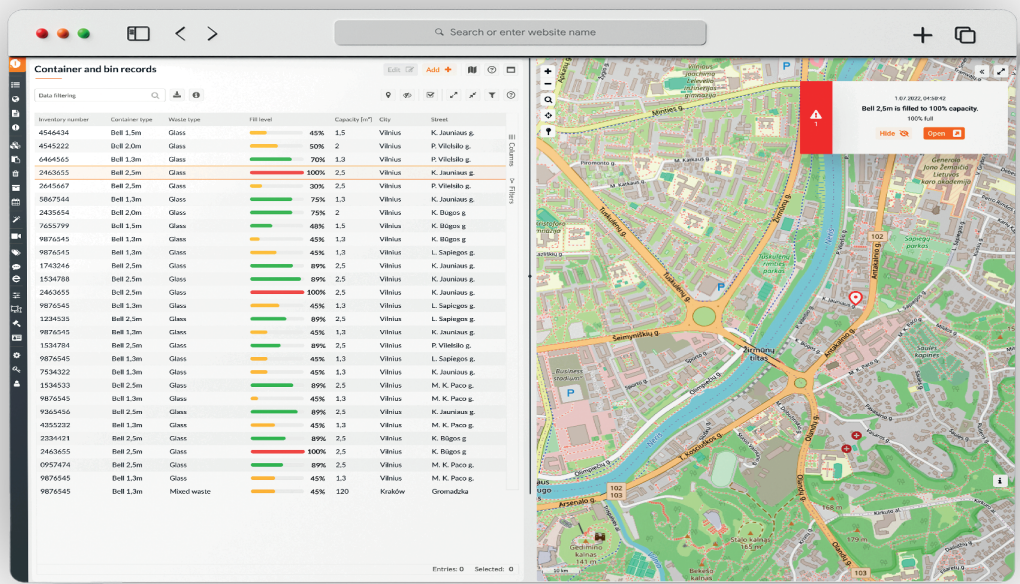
Search or enter website name

Container and bin records

Edit Add

Data filtering

| Inventory number | Container type | Waste type | Fill level | Capacity [m³] | City | Street |
|---|---|---|---|---|---|---|
| 4546434 | Bell 1,5m | Glass | 45% | 1,5 | Vilnius | K. Jauniaus g. |
| 4545222 | Bell 2,0m | Glass | 50% | 2 | Vilnius | P. Vileišio g. |
| 6464565 | Bell 1,3m | Glass | 70% | 1,3 | Vilnius | P. Vileišio g. |
| 2463655 | Bell 2,5m | Glass | 100% | 2,5 | Vilnius | K. Jauniaus g. |
| 2645667 | Bell 2,5m | Glass | 30% | 2,5 | Vilnius | P. Vileišio g. |
| 5867544 | Bell 1,3m | Glass | 75% | 1,3 | Vilnius | K. Jauniaus g. |
| 2435654 | Bell 2,0m | Glass | 75% | 2 | Vilnius | K. Bugos g. |
| 7655799 | Bell 1,5m | Glass | 48% | 1,5 | Vilnius | K. Būgos g. |
| 9876545 | Bell 1,3m | Glass | 45% | 1,3 | Vilnius | K. Būgos g. |
| 9876545 | Bell 1,3m | Glass | 45% | 1,3 | Vilnius | L. Sapiegos g. |
| 1743246 | Bell 2,5m | Glass | 89% | 2,5 | Vilnius | K. Jauniaus g. |
| 1534788 | Bell 2,5m | Glass | 89% | 2,5 | Vilnius | K. Jauniaus g. |
| 2463655 | Bell 2,5m | Glass | 100% | 2,5 | Vilnius | K. Jauniaus g. |
| 9876545 | Bell 1,3m | Glass | 45% | 1,3 | Vilnius | L. Sapiegos g. |
| 1234535 | Bell 2,5m | Glass | 89% | 2,5 | Vilnius | L. Sapiegos g. |
| 9876545 | Bell 1,3m | Glass | 45% | 1,3 | Vilnius | K. Jauniaus g. |
| 1534784 | Bell 2,5m | Glass | 89% | 2,5 | Vilnius | P. Vileišio g. |
| 9876545 | Bell 1,3m | Glass | 45% | 1,3 | Vilnius | L. Sapiegos g. |
| 7534322 | Bell 1,3m | Glass | 45% | 1,3 | Vilnius | K. Jauniaus g. |
| 1534533 | Bell 2,5m | Glass | 89% | 2,5 | Vilnius | M. K. Paco g. |
| 9876545 | Bell 1,3m | Glass | 45% | 1,3 | Vilnius | M. K. Paco g. |
| 9365456 | Bell 2,5m | Glass | 89% | 2,5 | Vilnius | M. K. Paco g. |
| 4355232 | Bell 1,3m | Glass | 45% | 1,3 | Vilnius | M. K. Paco g. |
| 2334421 | Bell 2,5m | Glass | 89% | 2,5 | Vilnius | K. Būgos g. |
| 2463655 | Bell 2,5m | Glass | 100% | 2,5 | Vilnius | K. Būgos g. |
| 0957474 | Bell 2,5m | Glass | 89% | 2,5 | Vilnius | M. K. Paco g. |
| 9876545 | Bell 1,3m | Glass | 45% | 1,3 | Vilnius | M. K. Paco g. |
| 9876545 | Bell 1,3m | Mixed waste | 45% | 120 | Kraków | Gromadzka |

Columns Filters

Entries: 0 Selected: 0

1.07.2022, 04:58:42
Bell 2,5m is filled to 100% capacity.
100% full
Hide Open

Mindaugo g. Minties g. Žirmūnų g. Kalvarijų g. Rinktinės g. Seimyniškių g. Žirmūnų tiltas Olimpiečių g. Arsenalo g. T. Kosciuškos g. Antakalnio g. Sapiegų parkas K. Jauniaus g. Olandų g. Neris Gedimino kalnas 141 m Stalo kalnas 165 m Bekešo kalnas Business stadium Generolo Jono Žemaičio Lietuvos karo akademija 102 103 179 m 200 m